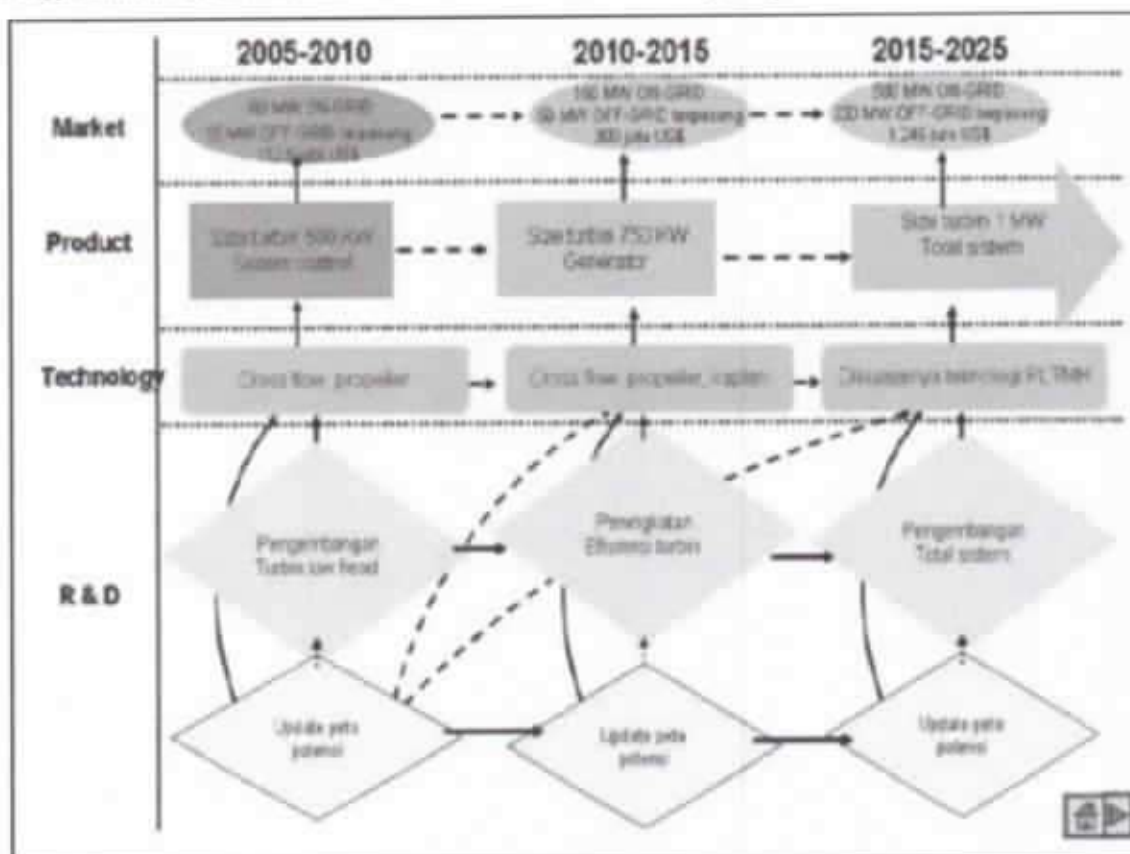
2005-2010
2010-2015
2015-2025

Market
Product
Technology
R & D

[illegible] MW ON-GRID
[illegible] MW OFF-GRID terpasang
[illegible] USS

160 MW ON-GRID
50 MW OFF-GRID terpasang
300 juta US$

500 MW ON-GRID
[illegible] MW OFF-GRID terpasang
1.245 juta US$

Size turbin 500 KW
System control

Size turbin 750 KW
Generator

Size turbin 1 MW
Total sistem

Cross flow, propeller

Cross flow, propeller, kaplan

Dikuasainya teknologi PLTMH

Pengembangan
Turbin low head

Peningkatan
Effisiensi turbin

Pengembangan
Total sistem

Update peta
potensi

Update peta
potensi

Update peta
potensi